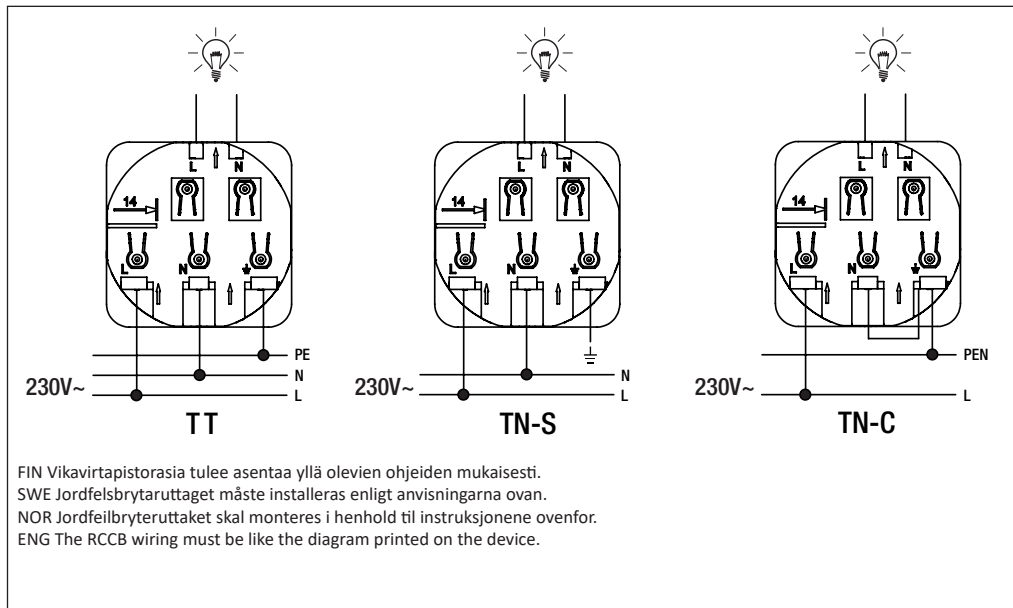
L N
14
L N ⏚
PE
N
L
230V~
T T

L N
14
L N ⏚
N
L
230V~
TN-S

L N
14
L N ⏚
PEN
L
230V~
TN-C

FIN Vikavirtapistorasia tulee asentaa yllä olevien ohjeiden mukaisesti.
SWE Jordfelsbrytaruttaget måste installeras enligt anvisningarna ovan.
NOR Jordfeilbryteruttaket skal monteres i henhold til instruksjonene ovenfor.
ENG The RCCB wiring must be like the diagram printed on the device.